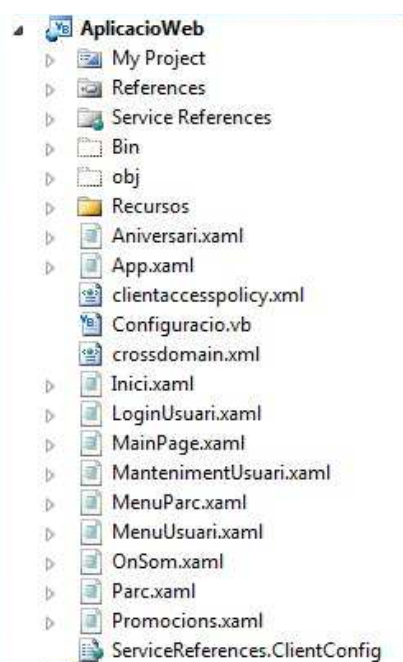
AplicacioWeb
My Project
References
Service References
Bin
obj
Recursos
Aniversari.xaml
App.xaml
clientaccesspolicy.xml
Configuracio.vb
crossdomain.xml
Inici.xaml
LoginUsuari.xaml
MainPage.xaml
MantenimentUsuari.xaml
MenuParc.xaml
MenuUsuari.xaml
OnSom.xaml
Parc.xaml
Promocions.xaml
ServiceReferences.ClientConfig